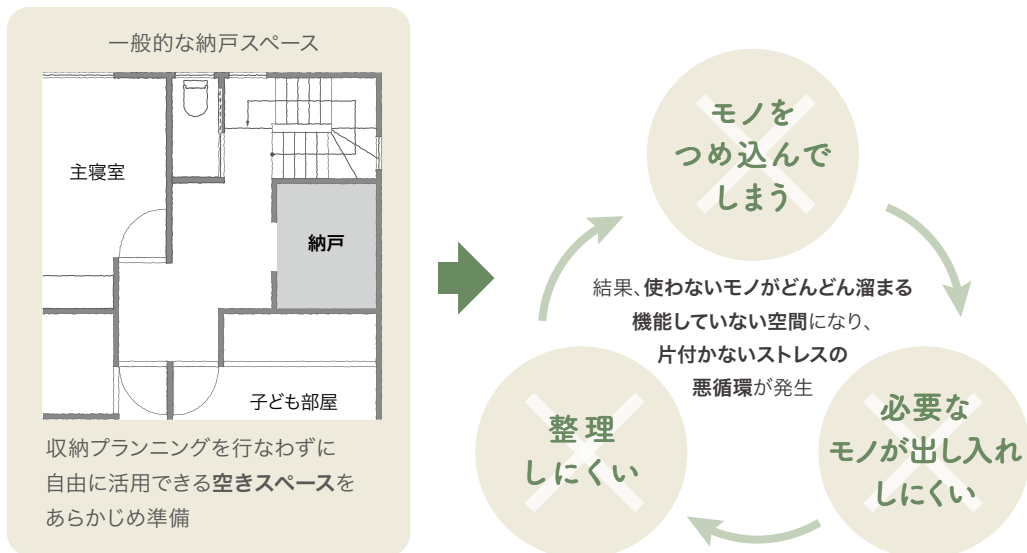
一般的な納戸スペース

主寝室

納戸

子ども部屋

収納プランニングを行なわずに自由に活用できる空きスペースをあらかじめ準備

モノをつめ込んでしまう

結果、使わないモノがどんどん溜まる機能していない空間になり、片付かないストレスの悪循環が発生

必要なモノが出し入れしにくい

整理しにくい